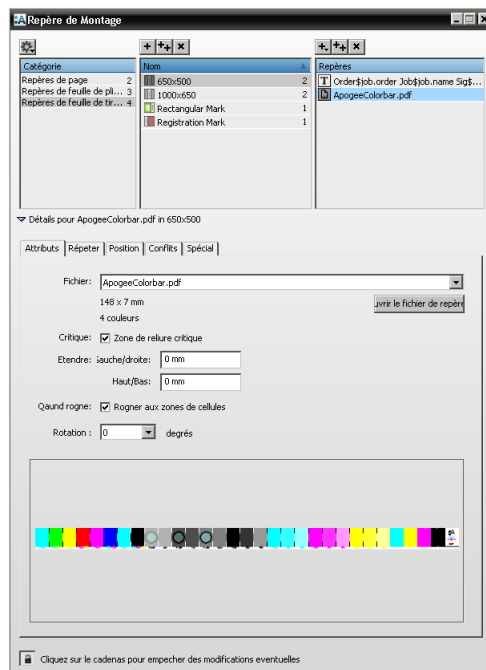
Repère de Montage

| Catégorie | |
|---|---|
| Repères de page | 2 |
| Repères de feuille de pli... | 3 |
| Repères de feuille de tir... | 4 |

| Nom | |
|---|---|
| 650x500 | 2 |
| 1000x650 | 2 |
| Rectangular Mark | 1 |
| Registration Mark | 1 |

| Repères |
|---|
| Order$job.order Job$job.name Sig$... |
| ApogeeColorbar.pdf |

Détails pour ApogeeColorbar.pdf in 650x500

Attributs | Répeter | Position | Conflits | Spécial

Fichier: ApogeeColorbar.pdf

148 x 7 mm

4 couleurs

uvrir le fichier de repère

Critique: Zone de reliure critique

Etendre: Gauche/droite: 0 mm

Haut/Bas: 0 mm

Qaund rogne: Rogner aux zones de cellules

Rotation : 0 degrés

Cliquez sur le cadenas pour empecher des modifications eventuelles